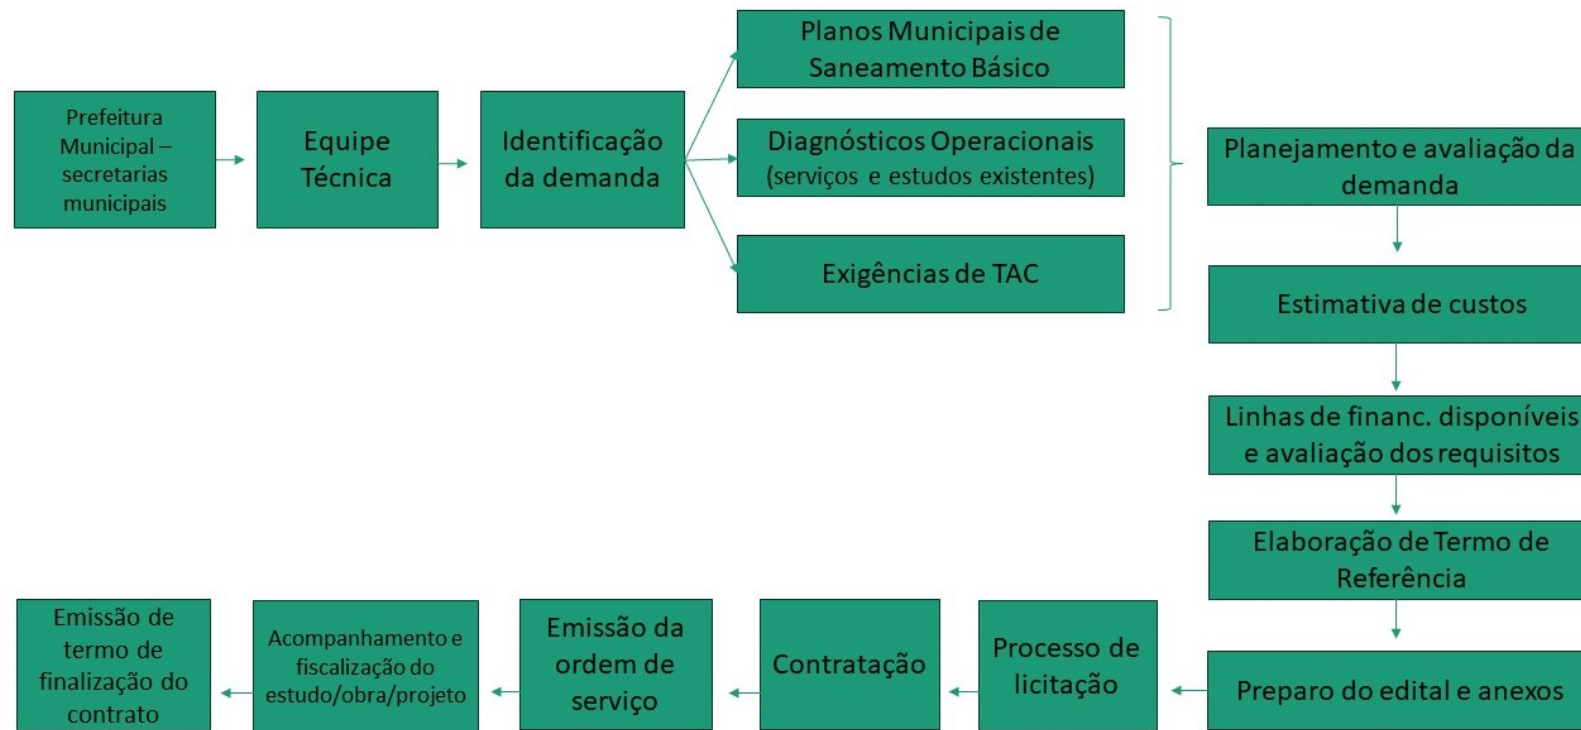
Prefeitura Municipal – secretarias municipais

Equipe Técnica

Identificação da demanda

Planos Municipais de Saneamento Básico

Diagnósticos Operacionais (serviços e estudos existentes)

Exigências de TAC

Planejamento e avaliação da demanda

Estimativa de custos

Linhas de financ. disponíveis e avaliação dos requisitos

Elaboração de Termo de Referência

Preparo do edital e anexos

Processo de licitação

Contratação

Emissão da ordem de serviço

Acompanhamento e fiscalização do estudo/obra/projeto

Emissão de termo de finalização do contrato